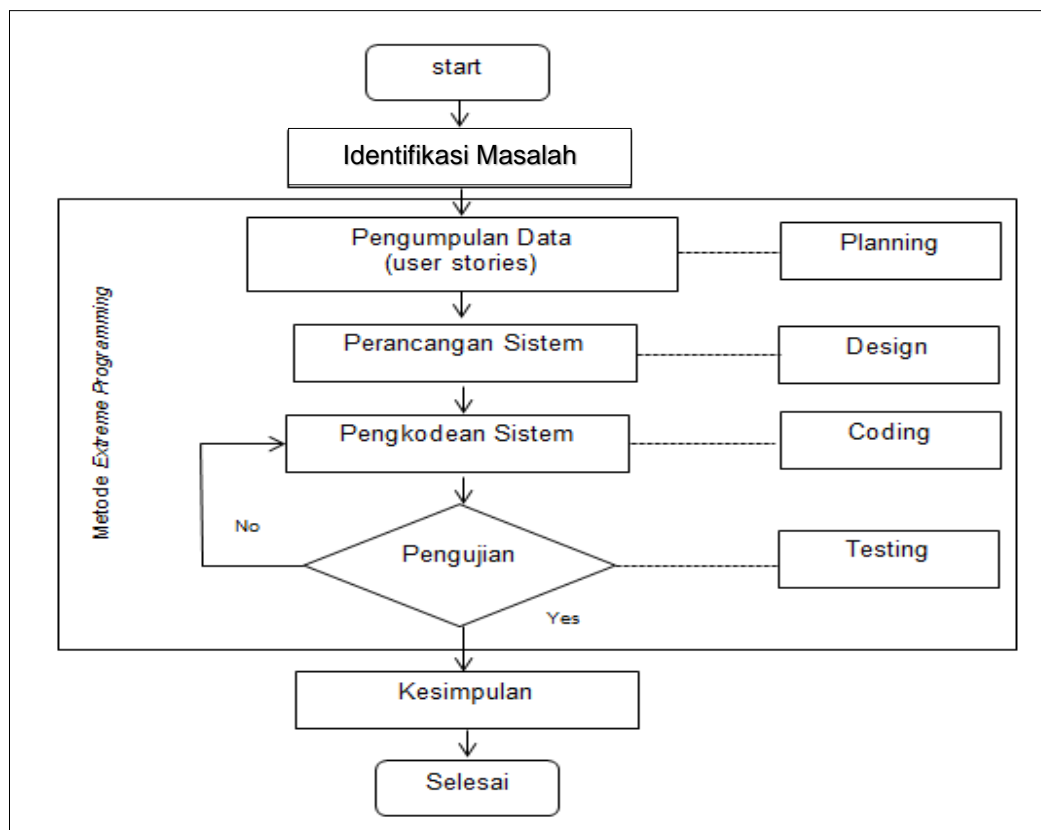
start

Identifikasi Masalah

Metode *Extreme Programming*

Pengumpulan Data
(user stories)

Planning

Perancangan Sistem

Design

Pengkodean Sistem

Coding

No

Pengujian

Testing

Yes

Kesimpulan

Selesai